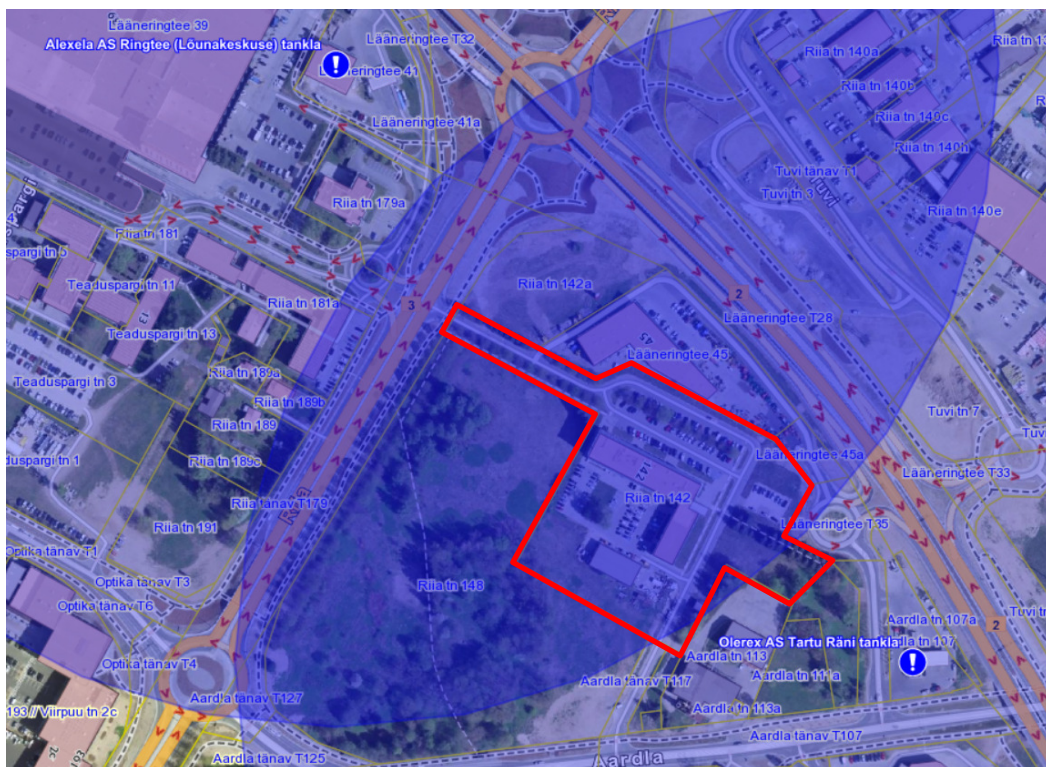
Lääneringtee 39
Alexela AS Ringtee (Lõunakeskuse) tankla
Lääneringtee T32
Lääneringtee 41
Lääneringtee 41a
Riia tn 140a
Riia tn 140b
Riia tn 140c
Riia tn 140h
Tuvi tänav T1
Tuvi tn 3
Tuvi
Riia tn 140e
Riia tn 179a
Riia tn 181
Teaduspargi tn 5
Teaduspargi tn 11
Riia tn 181a
Teaduspargi tn 13
Teaduspargi tn 3
Riia tn 142a
Lääneringtee T28
Lääneringtee 45
Riia tn 189a
Riia tn 189b
Riia tn 189
Riia tn 189c
Teaduspargi tn 1
Tuvi tn 7
Lääneringtee 45a
Lääneringtee T33
Riia tänav T179
Riia tn 142
Riia tn 191
Lääneringtee T35
Optika tänav T1
Optika tänav T3
Optika tänav T6
Riia tn 148
Aardla tn 107a
Olerex AS Tartu Räni tankla
Aardla tn 107
Optika tänav T4
Aardla tn 113
Aardla tn 111a
Aardla tänav T117
Aardla tänav T127
193 // Viirpuu tn 2c
Aardla tn 113a
Aardla tänav T107
Aardla tänav T125
Aardla